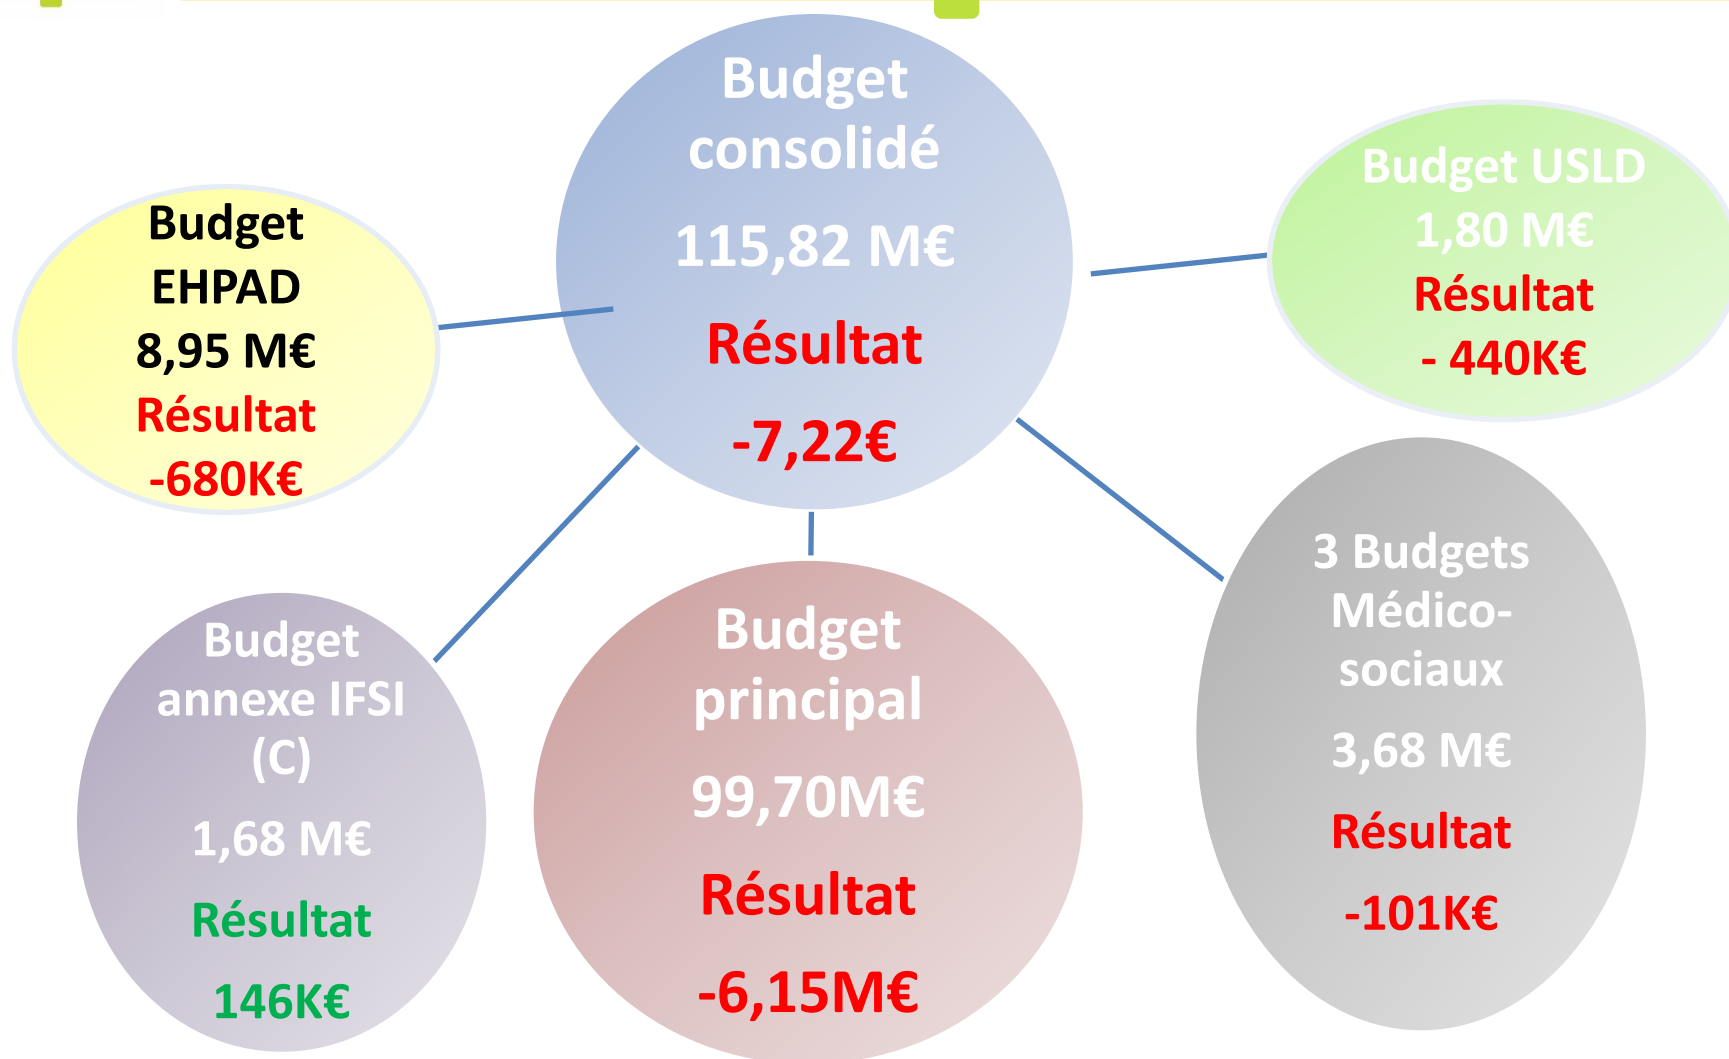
Budget consolidé

115,82 M€

Résultat

-7,22€

Budget EHPAD

8,95 M€

Résultat

-680K€

Budget USLD

1,80 M€

Résultat

- 440K€

Budget annexe IFSI (C)

1,68 M€

Résultat

146K€

Budget principal

99,70M€

Résultat

-6,15M€

3 Budgets Médico-sociaux

3,68 M€

Résultat

-101K€